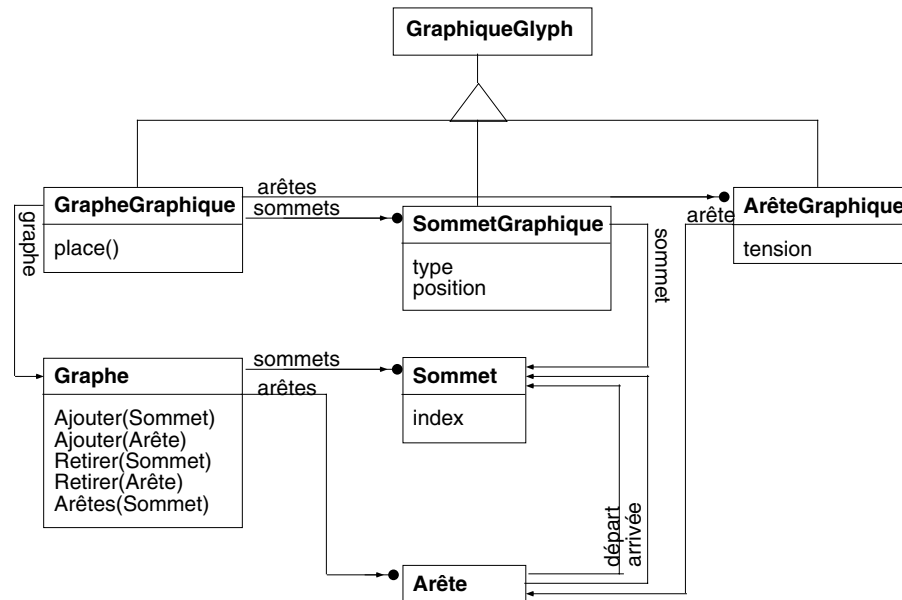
GraphiqueGlyph

arêtes
sommets

GrapheGraphique
place()

graphe

SommetGraphique
type
position

arête

ArêteGraphique
tension

sommet

sommets
arêtes

Graphe
Ajouter(Sommet)
Ajouter(Arête)
Retirer(Sommet)
Retirer(Arête)
Arêtes(Sommet)

Sommet
index

départ
arrivée

Arête